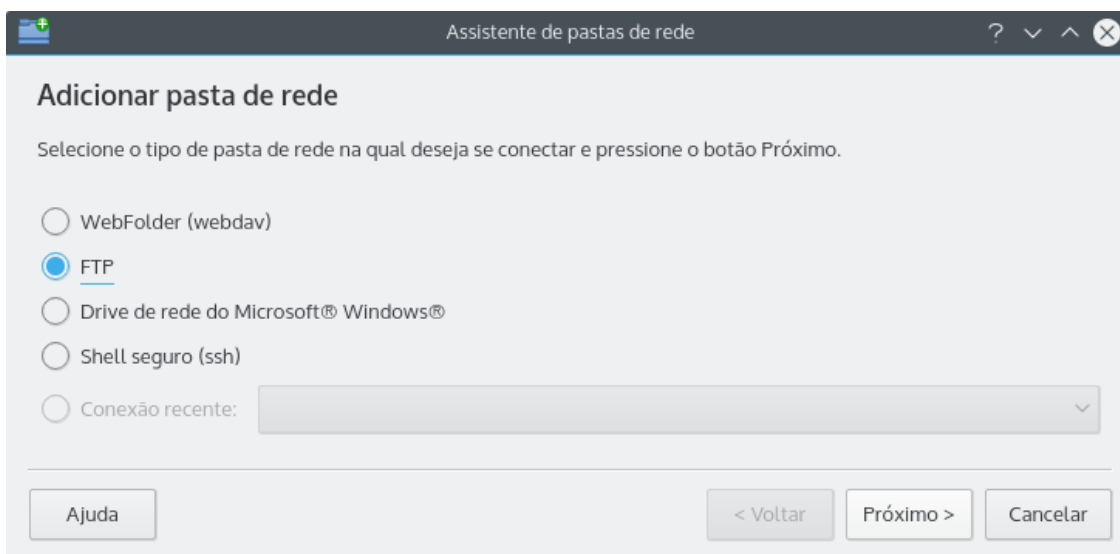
Assistente de pastas de rede

?

Adicionar pasta de rede

Selecione o tipo de pasta de rede na qual deseja se conectar e pressione o botão Próximo.

WebFolder (webdav)

FTP

Drive de rede do Microsoft® Windows®

Shell seguro (ssh)

Conexão recente:

Ajuda

< Voltar

Próximo >

Cancelar